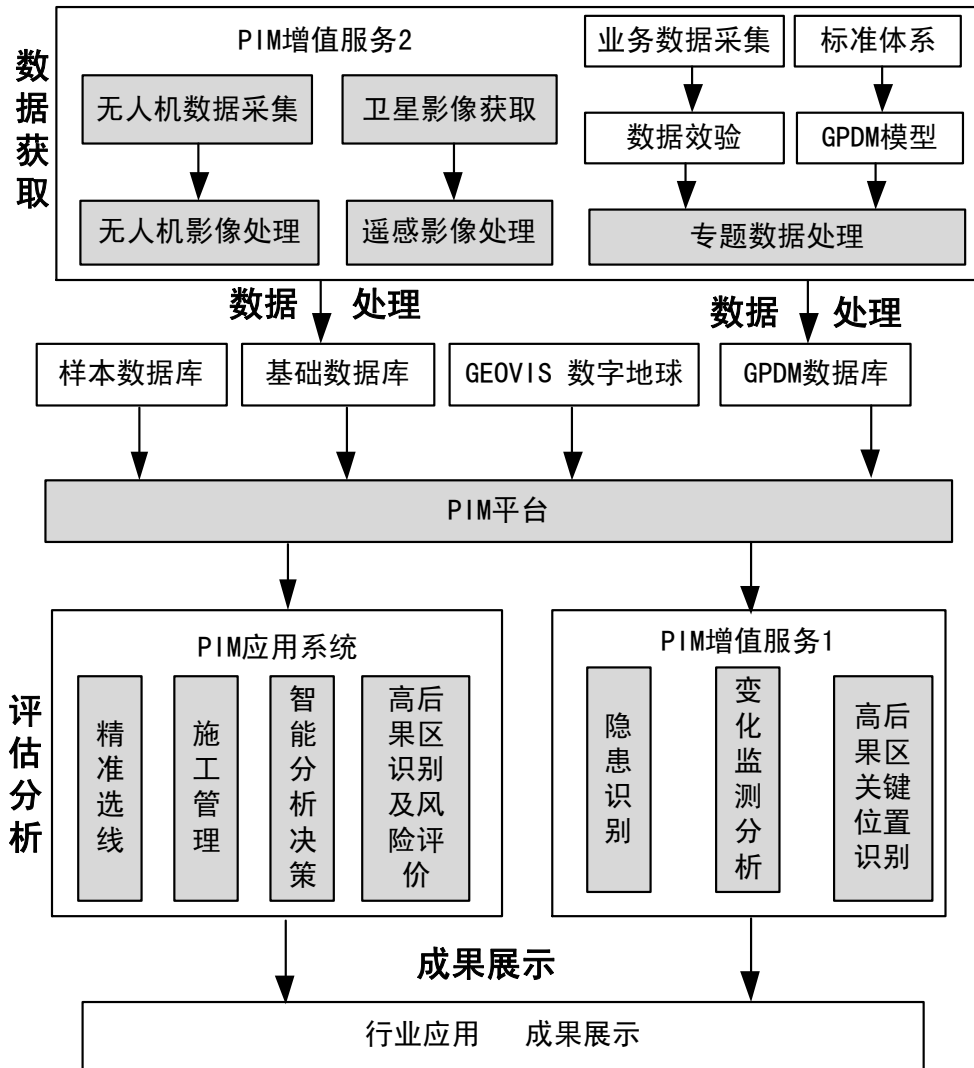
数据获取

PIM增值服务2

无人机数据采集

卫星影像获取

无人机影像处理

遥感影像处理

业务数据采集

标准体系

数据效验

GPDM模型

专题数据处理

数据 处理

数据 处理

样本数据库

基础数据库

GEOVIS 数字地球

GPDM数据库

PIM平台

评估分析

PIM应用系统

精准选线

施工管理

智能分析决策

高后果区识别及风险评价

PIM增值服务1

隐患识别

变化监测分析

高后果区关键位置识别

成果展示

行业应用 成果展示